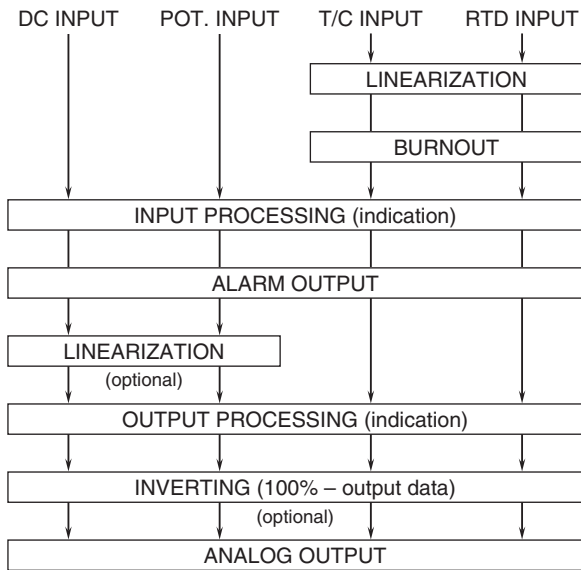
DC INPUT POT. INPUT T/C INPUT RTD INPUT

LINEARIZATION

BURNOUT

INPUT PROCESSING (indication)

ALARM OUTPUT

LINEARIZATION
(optional)

OUTPUT PROCESSING (indication)

INVERTING (100% – output data)
(optional)

ANALOG OUTPUT